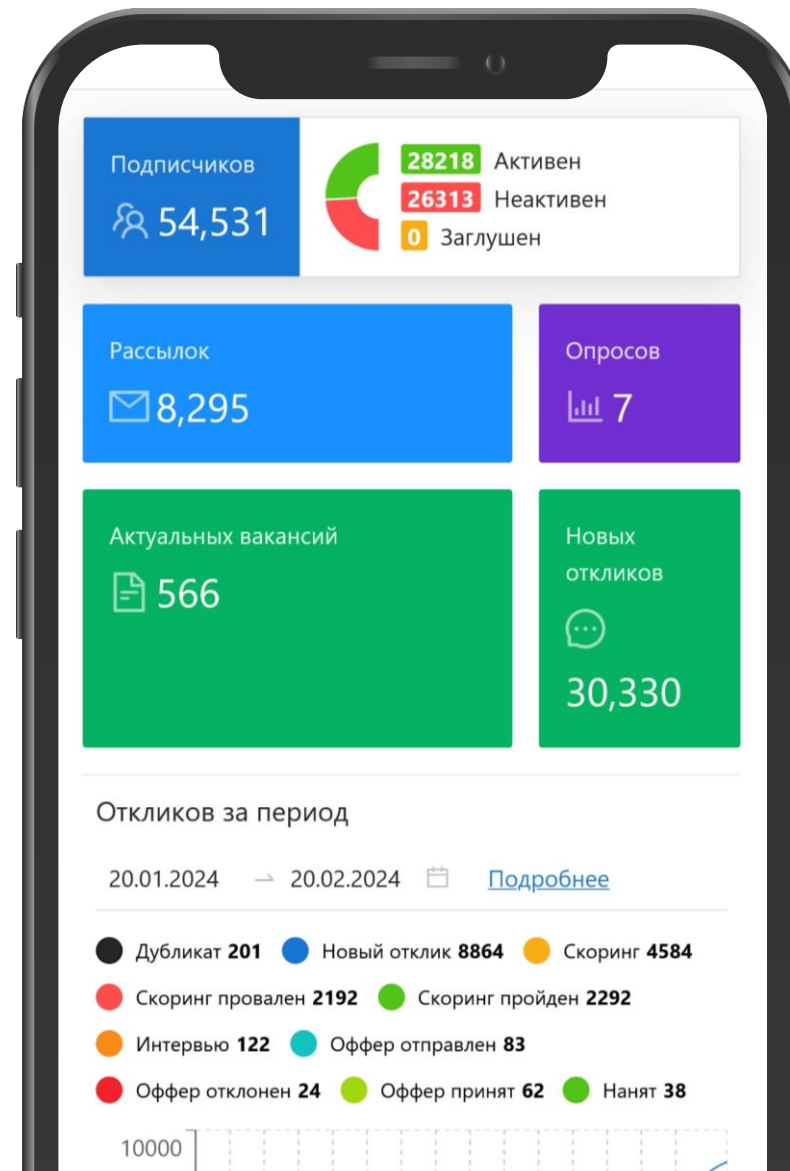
Подписчиков
54,531

28218 Активен
26313 Неактивен
0 Заглушен

Рассылок
8,295

Опросов
7

Актуальных вакансий
566

Новых откликов
30,330

Откликов за период

20.01.2024 → 20.02.2024 Подробнее

Дубликат **201** Новый отклик **8864** Скоринг **4584**
Скоринг провален **2192** Скоринг пройден **2292**
Интервью **122** Оффер отправлен **83**
Оффер отклонен **24** Оффер принят **62** Нанят **38**

10000